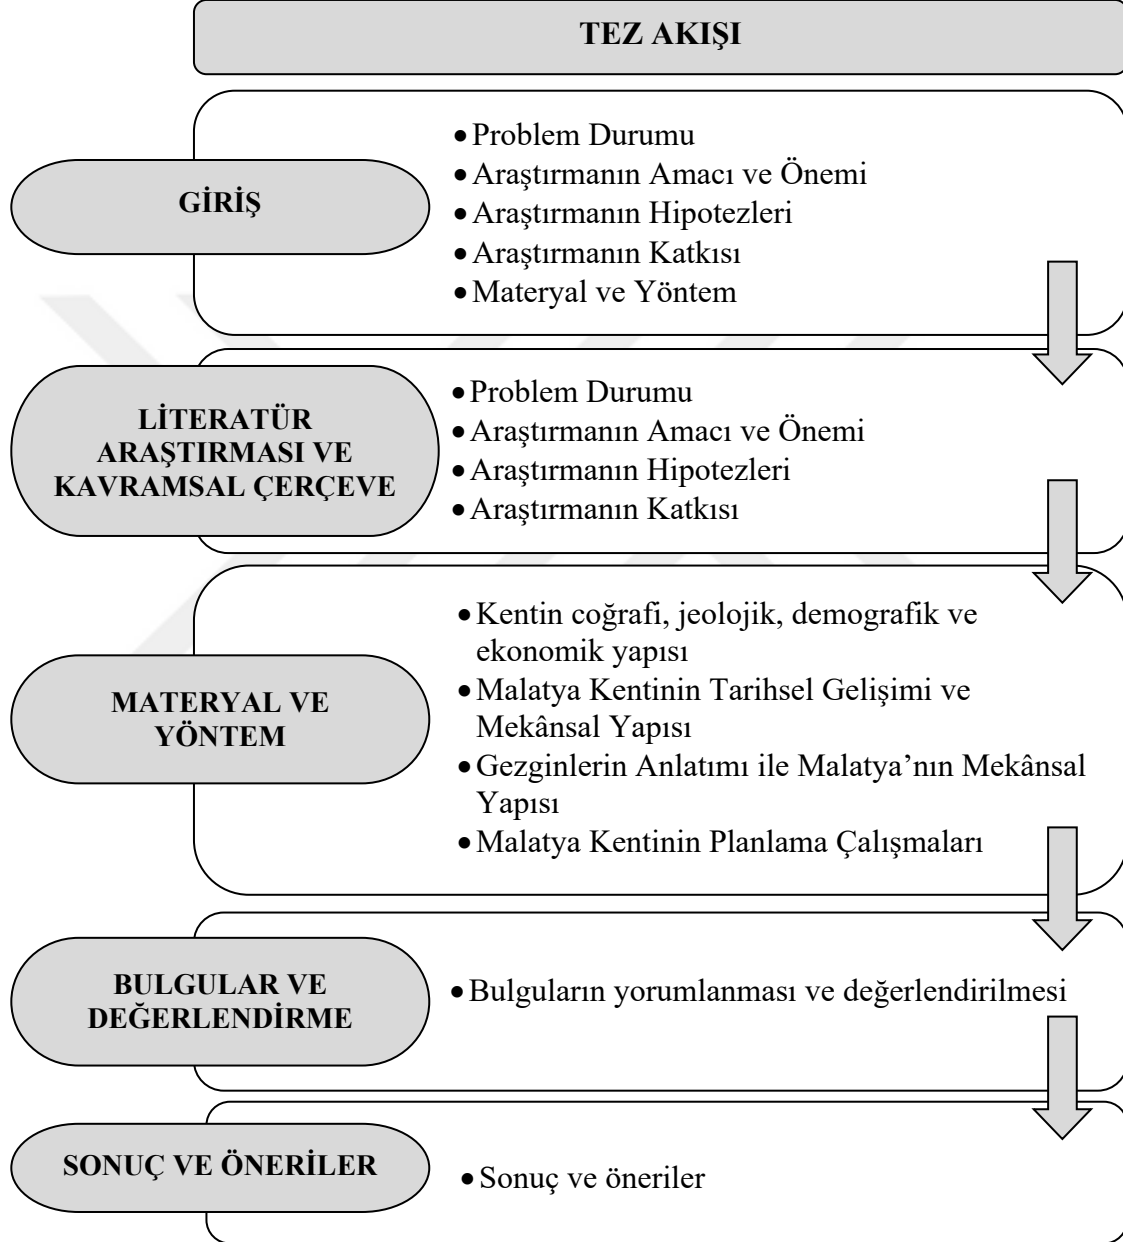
TEZ AKIŞI

GİRİŞ

- Problem Durumu
- Araştırmanın Amacı ve Önemi
- Araştırmanın Hipotezleri
- Araştırmanın Katkısı
- Materyal ve Yöntem

LİTERATÜR ARAŞTIRMASI VE KAVRAMSAL ÇERÇEVE

- Problem Durumu
- Araştırmanın Amacı ve Önemi
- Araştırmanın Hipotezleri
- Araştırmanın Katkısı

MATERYAL VE YÖNTEM

- Kentin coğrafi, jeolojik, demografik ve ekonomik yapısı
- Malatya Kentinin Tarihsel Gelişimi ve Mekânsal Yapısı
- Gezginlerin Anlatımı ile Malatya'nın Mekânsal Yapısı
- Malatya Kentinin Planlama Çalışmaları

BULGULAR VE DEĞERLENDİRME

- Bulguların yorumlanması ve değerlendirilmesi

SONUÇ VE ÖNERİLER

- Sonuç ve öneriler